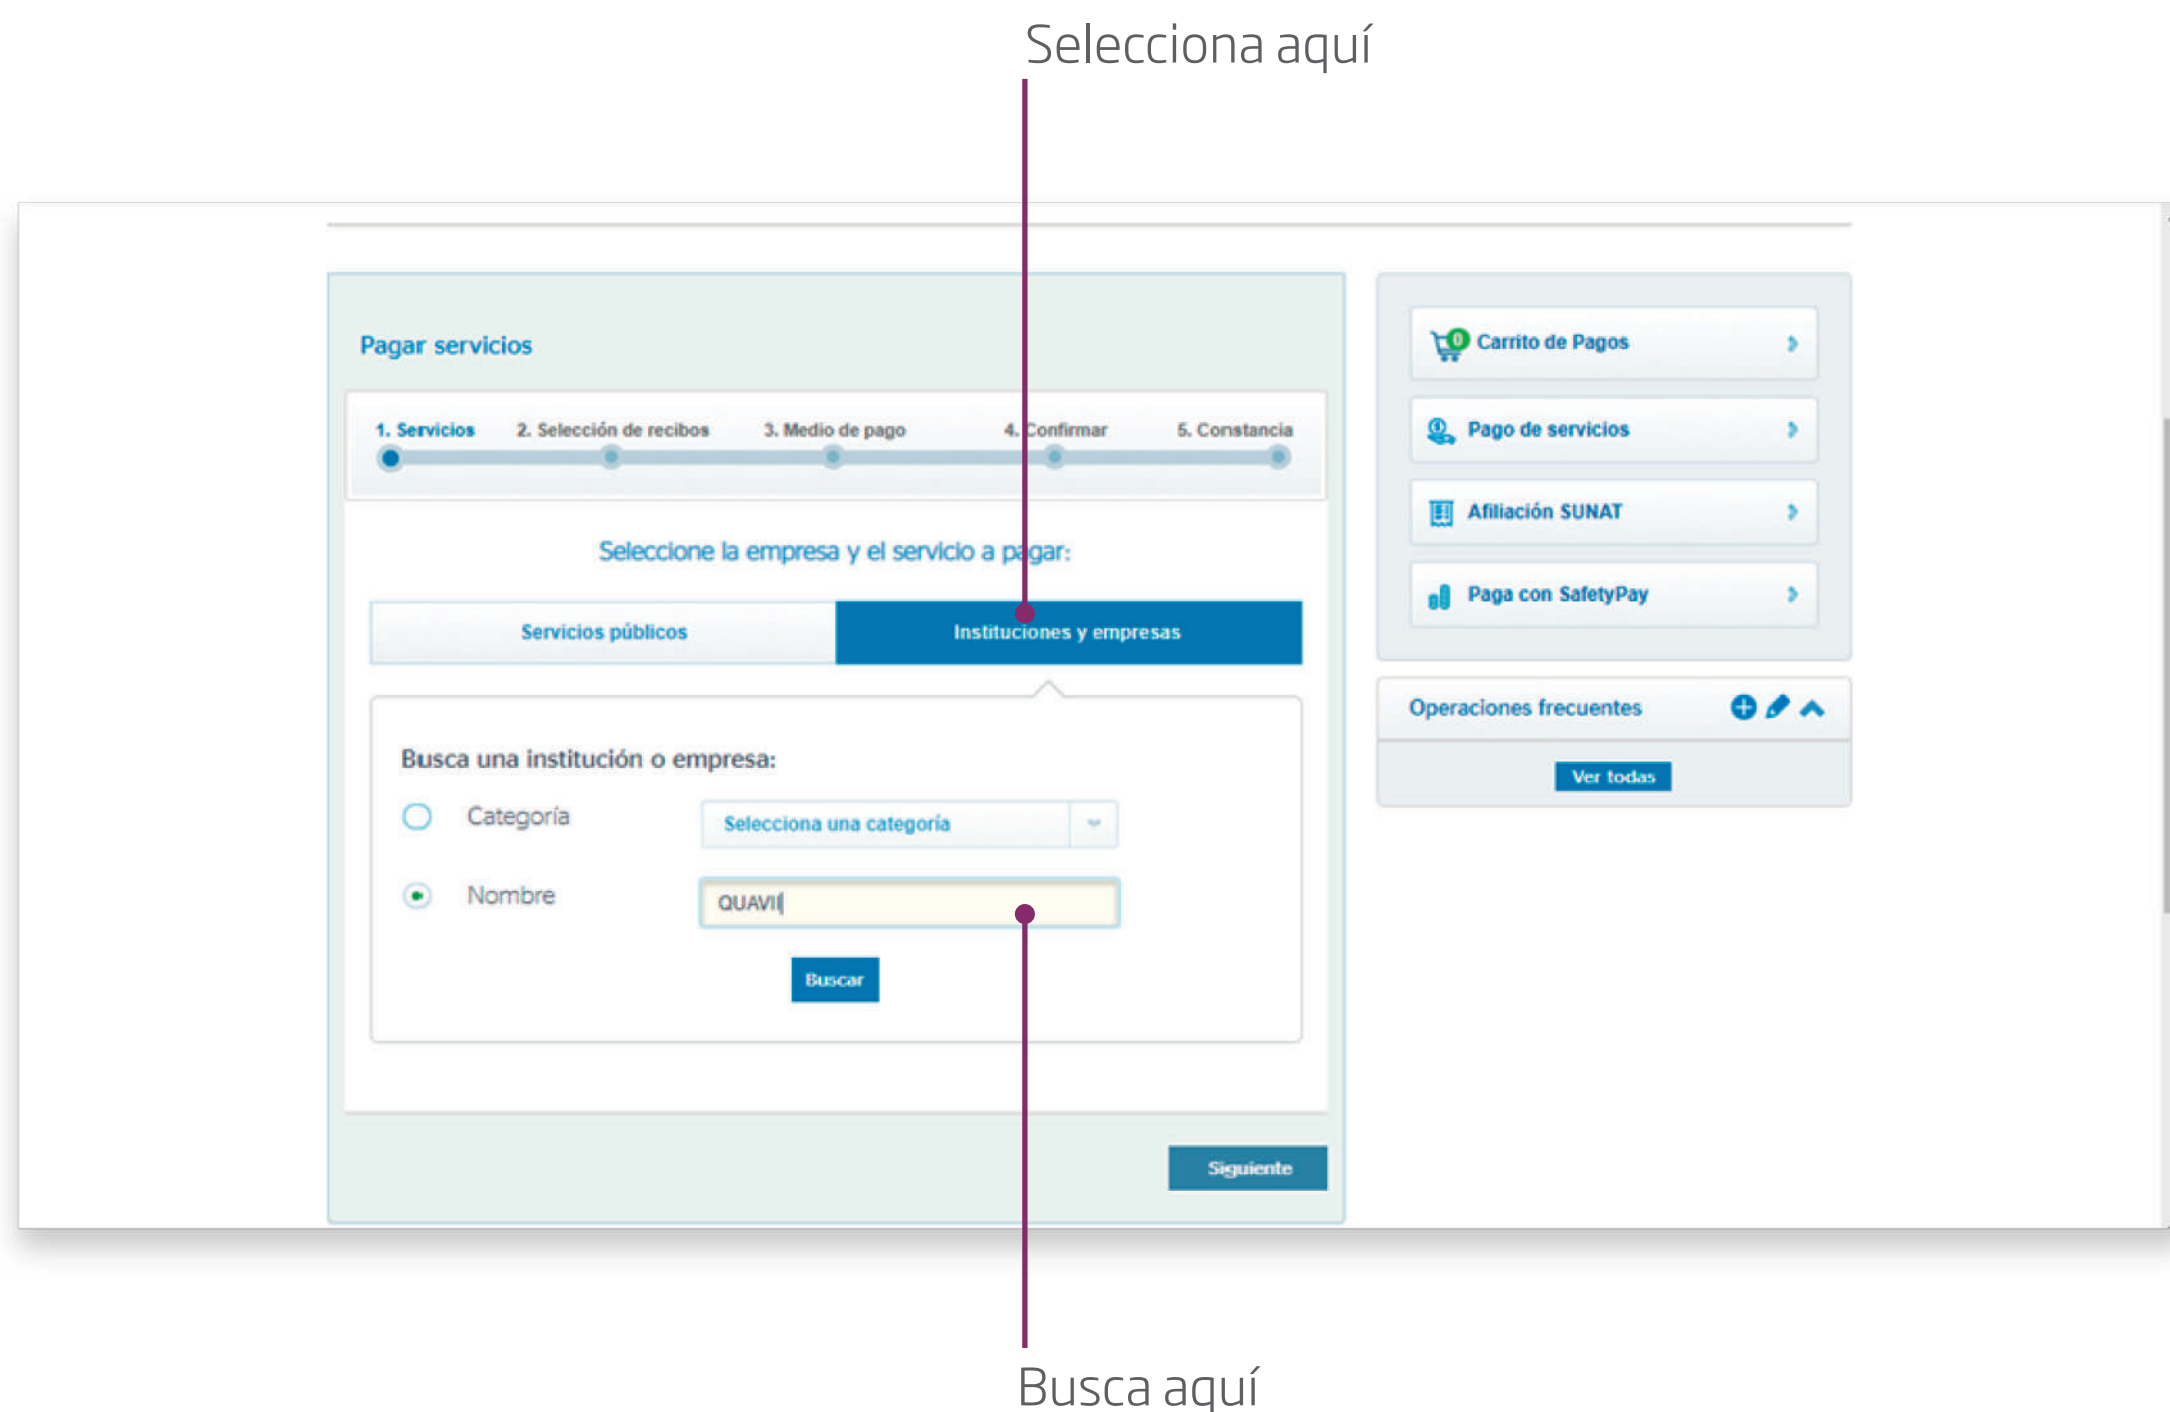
Selecciona aquí

Pagar servicios

1. Servicios
2. Selección de recibos
3. Medio de pago
4. Confirmar
5. Constancia

Seleccione la empresa y el servicio a pagar:

Servicios públicos
Instituciones y empresas

Busca una institución o empresa:

Categoría
Selecciona una categoría

Nombre
QUAVII

Buscar

Siguiente

0 Carrito de Pagos
Pago de servicios
Afiliación SUNAT
Paga con SafetyPay

Operaciones frecuentes
Ver todas

Busca aquí